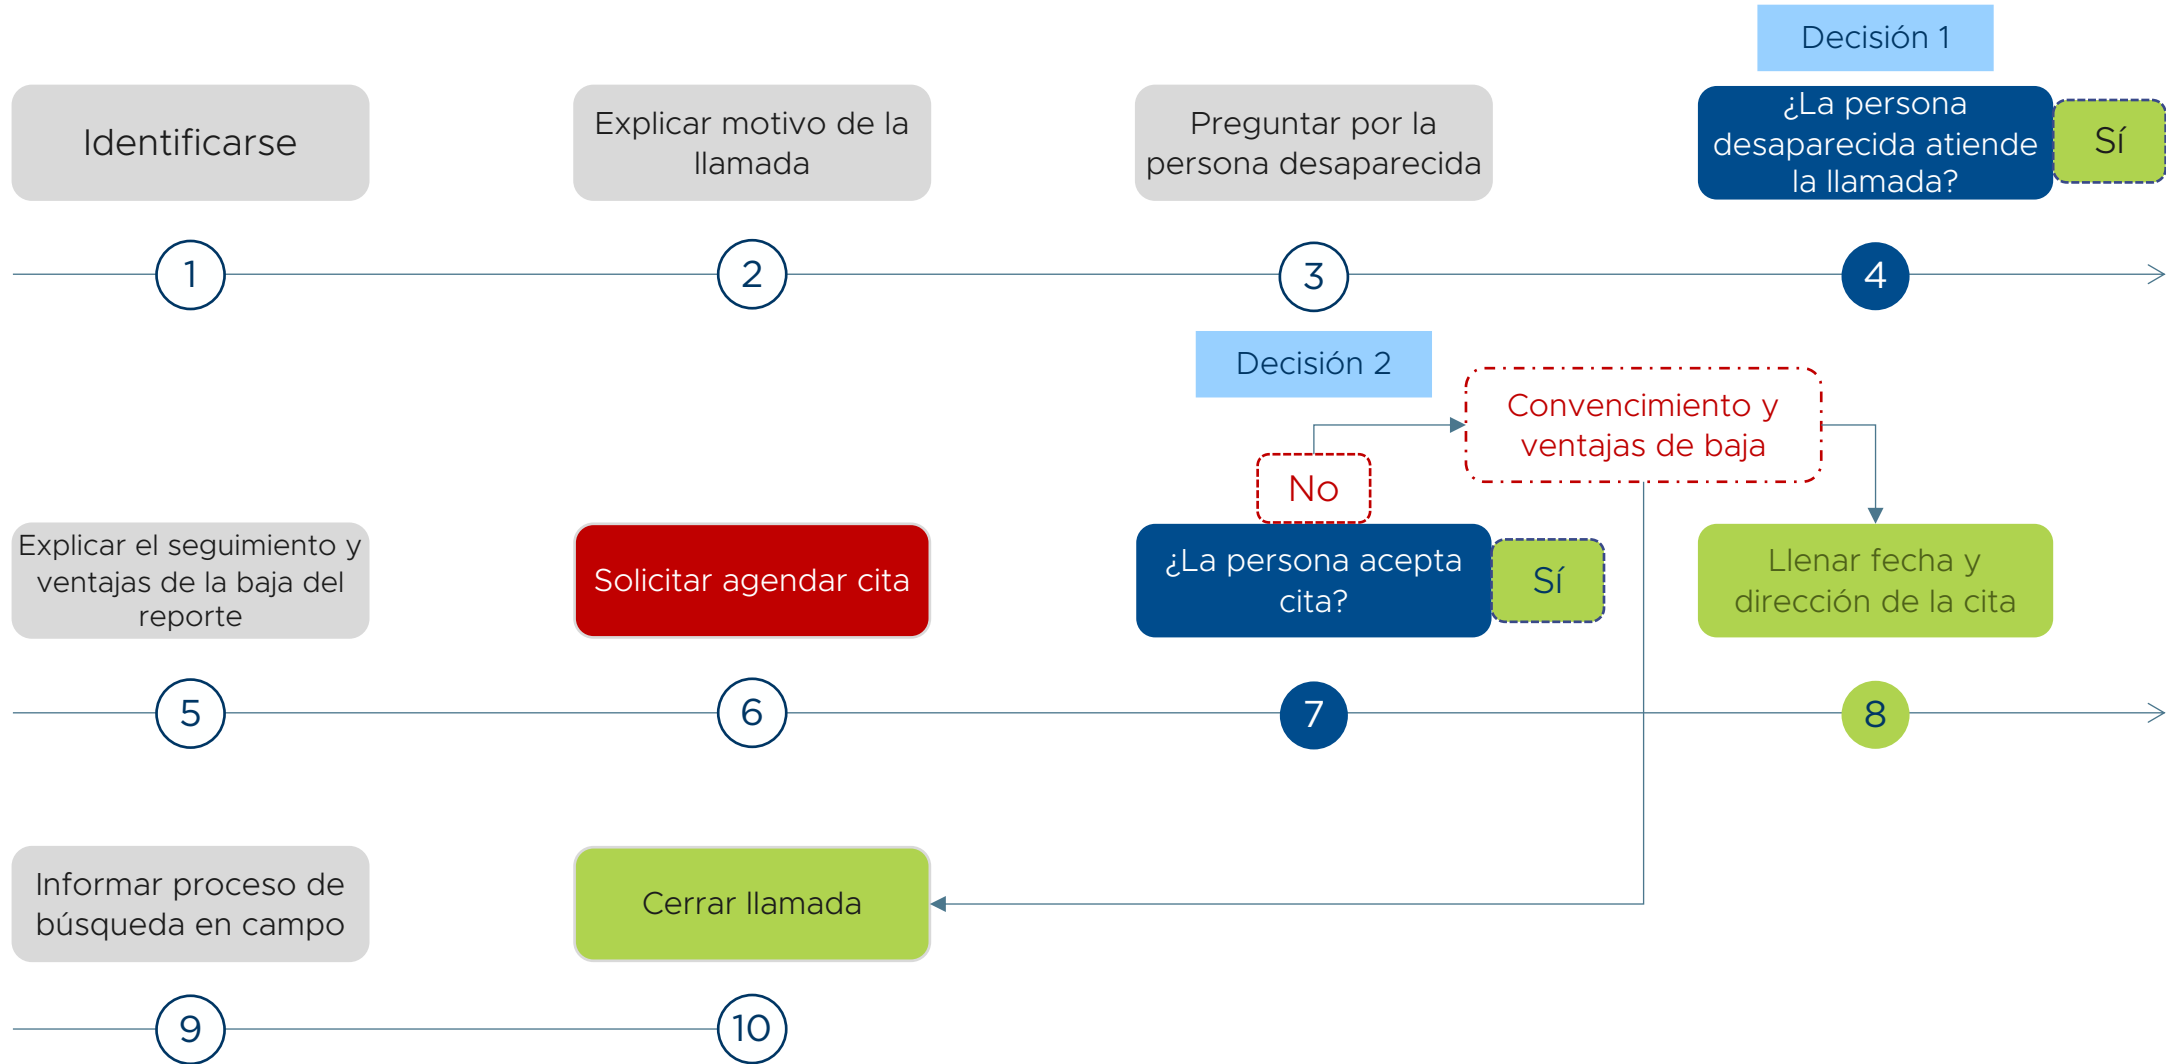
Decisión 1

Identificarse

Explicar motivo de la llamada

Preguntar por la persona desaparecida

¿La persona desaparecida atiende la llamada?

Sí

1

2

3

4

Decisión 2

Convencimiento y ventajas de baja

No

Explicar el seguimiento y ventajas de la baja del reporte

Solicitar agendar cita

¿La persona acepta cita?

Sí

Llenar fecha y dirección de la cita

5

6

7

8

Informar proceso de búsqueda en campo

Cerrar llamada

9

10